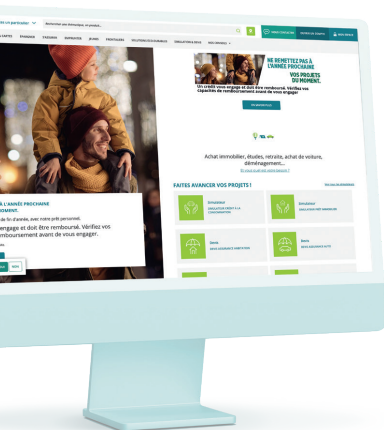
un particulier
Rechercher une thématique, un produit...
FAITES ÉPARGNER S'ASSURER EMPRUNTER JE M'INFORMER PROFESSIONNEL SOLUTIONS ÉCO-RESPONSABLES SIMULATION & DEVIS NOS OFFRES
PRENDRE RENDEZ-VOUS OUVRIR UN COMPTE MON ESPACE

NE REMETTEZ PAS À L'ANNÉE PROCHAINE VOS PROJETS DU MOMENT.
Un crédit vous engage et doit être remboursé. Vérifiez vos capacités de remboursement avant de vous engager.
EN SAVOIR PLUS

Achat immobilier, études, retraite, achat de voiture, déménagement...
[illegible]

FAITES AVANCER VOS PROJETS !
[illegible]
Emprunter
SIMULATEUR CRÉDIT À LA CONSOMMATION
Emprunter
SIMULATEUR PRÊT IMMOBILIER
Devis
DEVIS ASSURANCE HABITATION
Devis
DEVIS ASSURANCE AUTO

L'ANNÉE PROCHAINE
MOMENT.
de l'année, avec notre prêt personnel.
engage et doit être remboursé. Vérifiez vos remboursement avant de vous engager.
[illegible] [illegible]